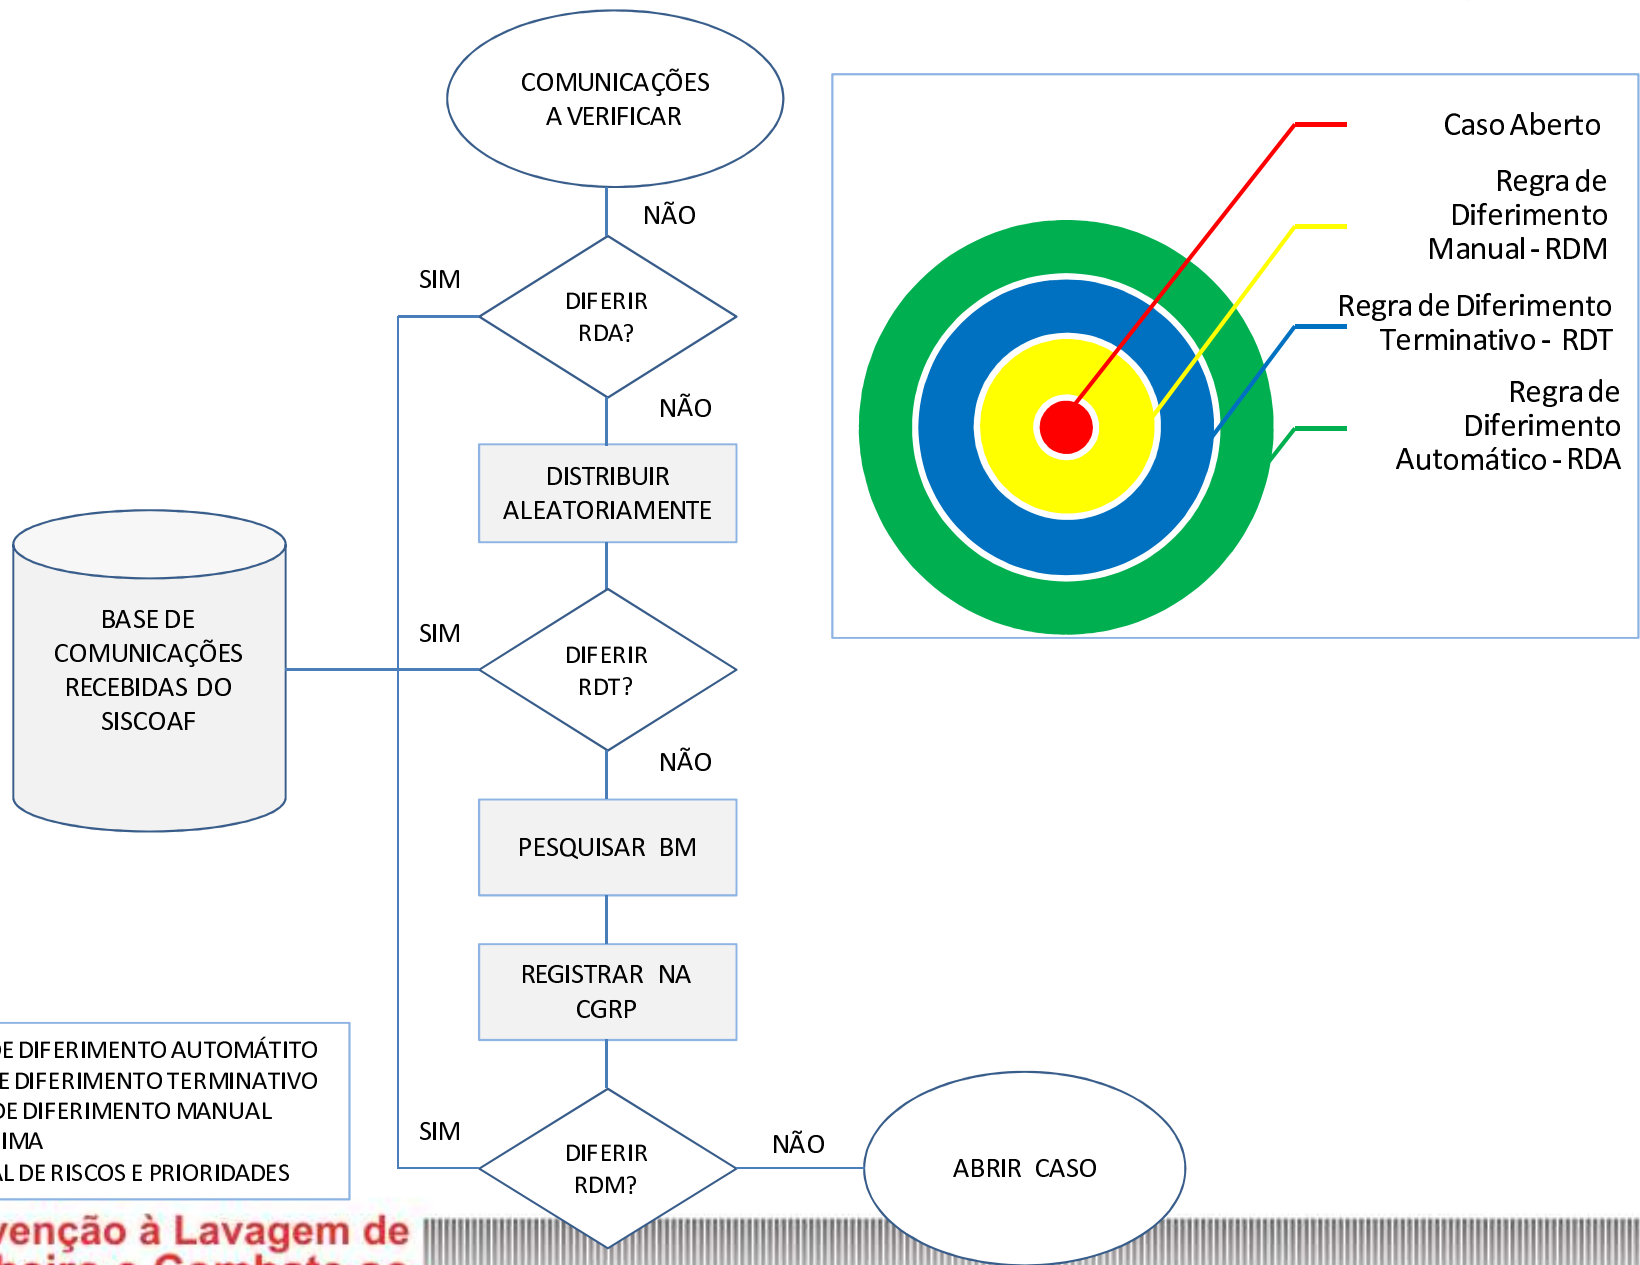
COMUNICAÇÕES A VERIFICAR

NÃO

SIM

DIFERIR RDA?

NÃO

DISTRIBUIR ALEATORIAMENTE

BASE DE COMUNICAÇÕES RECEBIDAS DO SISCOAF

SIM

DIFERIR RDT?

NÃO

PESQUISAR BM

REGISTRAR NA CGRP

SIM

DIFERIR RDM?

NÃO

ABRIR CASO

Caso Aberto

Regra de Diferimento Manual - RDM

Regra de Diferimento Terminativo - RDT

Regra de Diferimento Automático - RDA

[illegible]DE DIFERIMENTO AUTOMÁTITO
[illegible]E DIFERIMENTO TERMINATIVO
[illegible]DE DIFERIMENTO MANUAL
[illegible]IMA
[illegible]L DE RISCOS E PRIORIDADES

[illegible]venção à Lavagem de
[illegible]